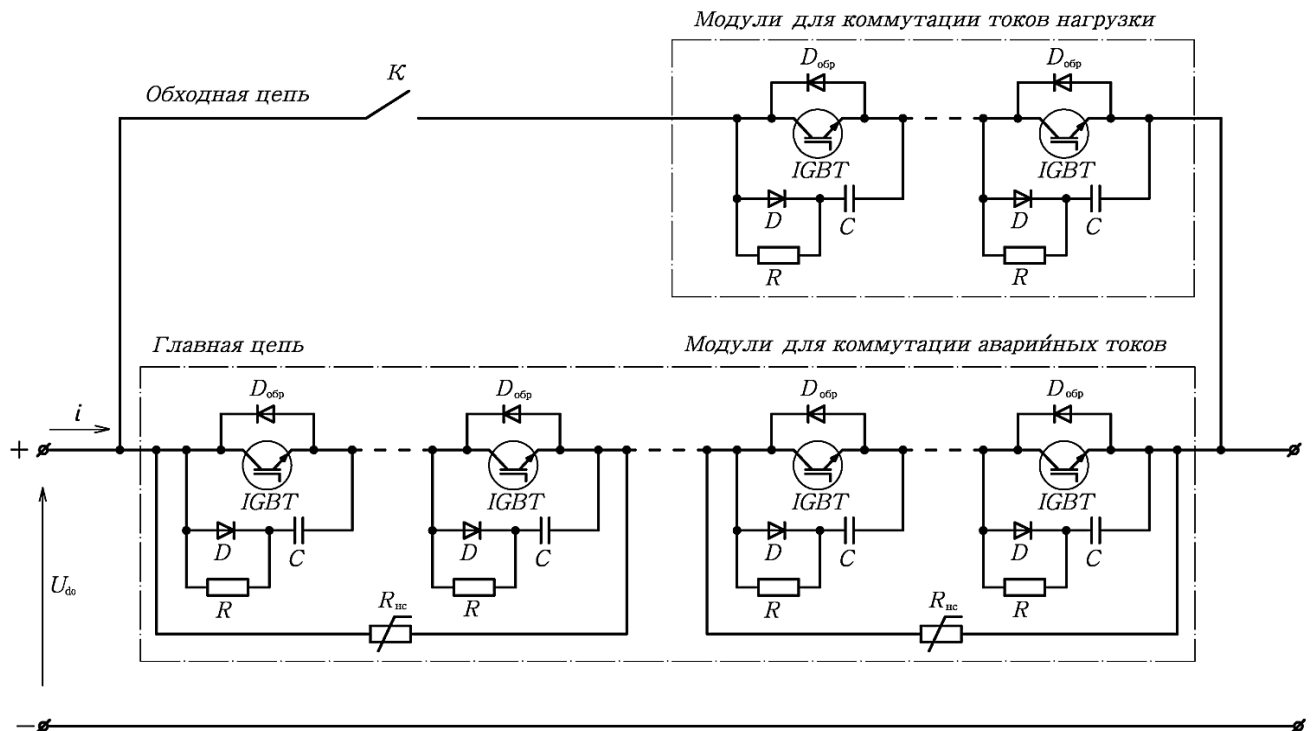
Модули для коммутации токов нагрузки

$K$

Обходная цепь

$D_{обр}$ $D_{обр}$

IGBT IGBT

$D$ $C$ $D$ $C$

$R$ $R$

Главная цепь

Модули для коммутации аварийных токов

$D_{обр}$ $D_{обр}$ $D_{обр}$ $D_{обр}$

$i$

$+$

IGBT IGBT IGBT IGBT

$D$ $C$ $D$ $C$ $D$ $C$ $D$ $C$

$U_{d0}$

$R$ $R$ $R$ $R$

$R_{нс}$ $R_{нс}$

$-$